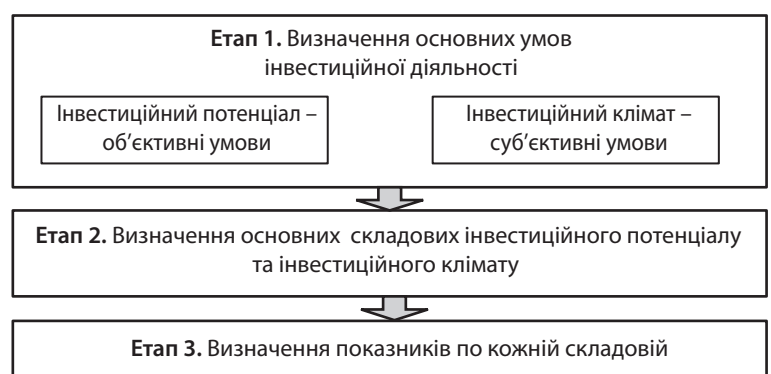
**Етап 1.** Визначення основних умов інвестиційної діяльності

Інвестиційний потенціал – об'єктивні умови

Інвестиційний клімат – суб'єктивні умови

**Етап 2.** Визначення основних складових інвестиційного потенціалу та інвестиційного клімату

**Етап 3.** Визначення показників по кожній складовій